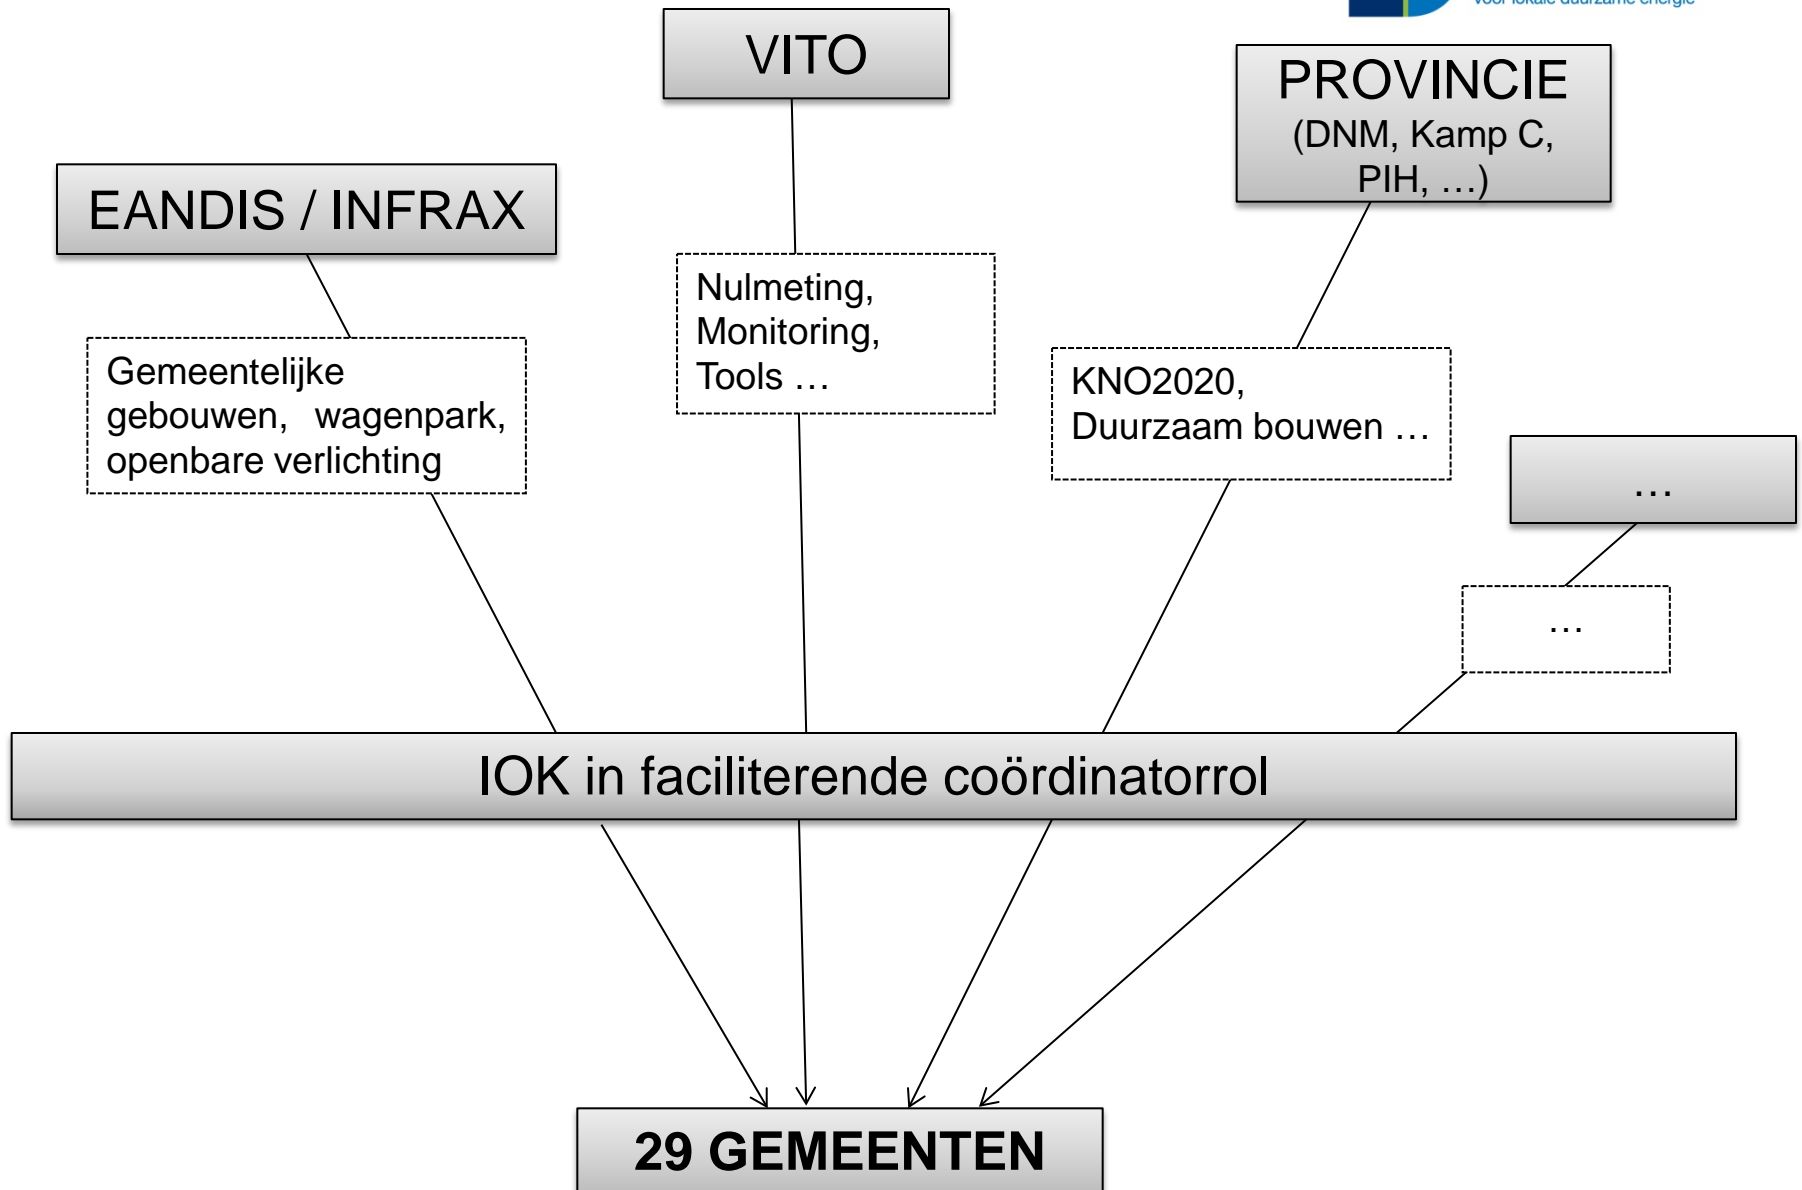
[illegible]

VITO

PROVINCIE
(DNM, Kamp C, PIH, …)

EANDIS / INFRAX

Nulmeting, Monitoring, Tools …

Gemeentelijke gebouwen, wagenpark, openbare verlichting

KNO2020, Duurzaam bouwen …

…

…

IOK in faciliterende coördinatorrol

29 GEMEENTEN